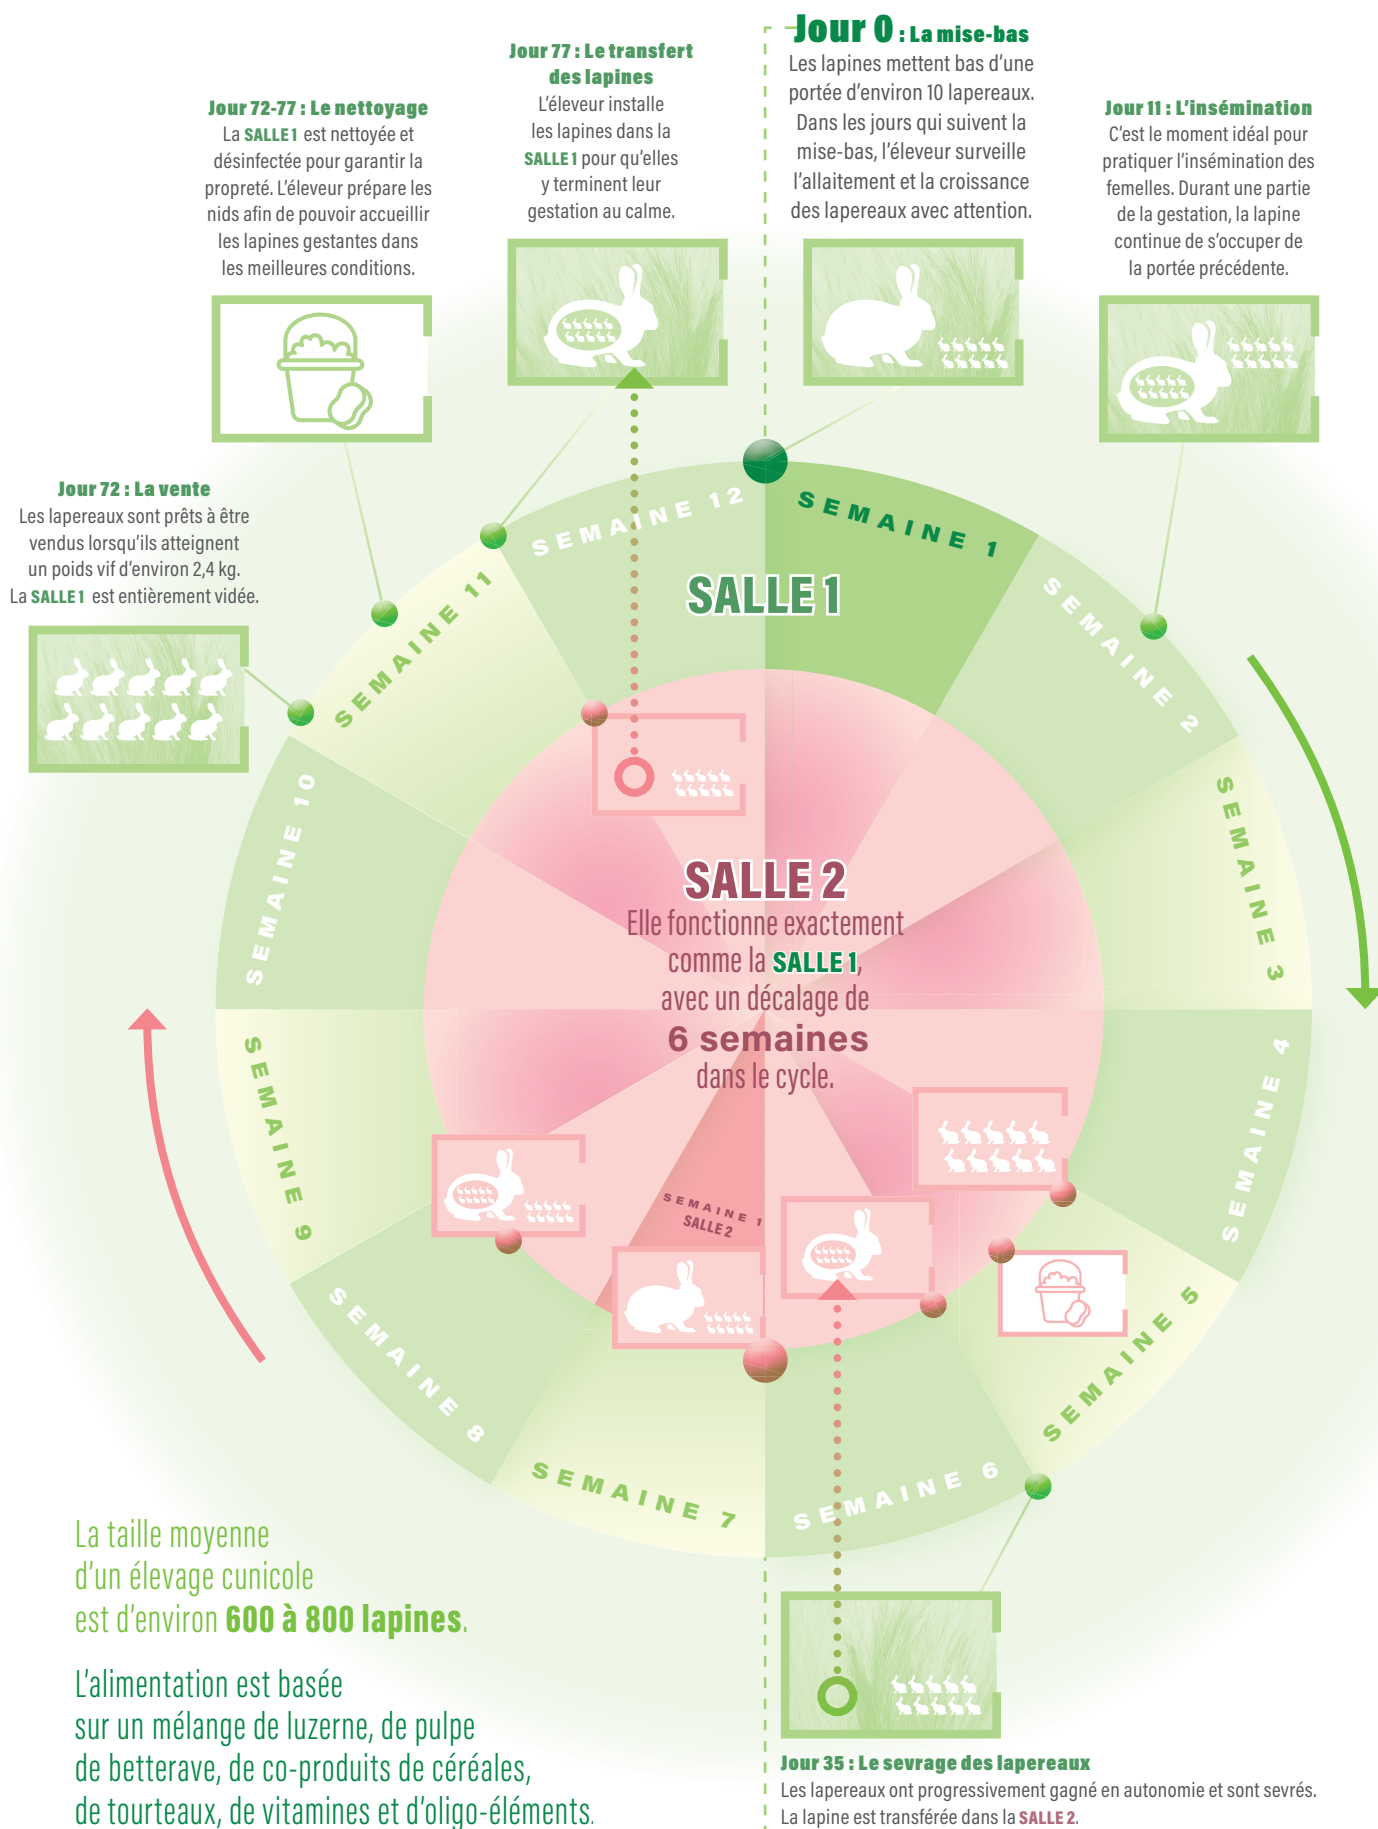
Jour 72-77 : Le nettoyage
La SALLE 1 est nettoyée et désinfectée pour garantir la propreté. L'éleveur prépare les nids afin de pouvoir accueillir les lapines gestantes dans les meilleures conditions.

Jour 77 : Le transfert des lapines
L'éleveur installe les lapines dans la SALLE 1 pour qu'elles y terminent leur gestation au calme.

Jour 0 : La mise-bas
Les lapines mettent bas d'une portée d'environ 10 lapereaux. Dans les jours qui suivent la mise-bas, l'éleveur surveille l'allaitement et la croissance des lapereaux avec attention.

Jour 11 : L'insémination
C'est le moment idéal pour pratiquer l'insémination des femelles. Durant une partie de la gestation, la lapine continue de s'occuper de la portée précédente.

Jour 72 : La vente
Les lapereaux sont prêts à être vendus lorsqu'ils atteignent un poids vif d'environ 2,4 kg. La SALLE 1 est entièrement vidée.

SEMAINE 12
SEMAINE 1
SEMAINE 2
SEMAINE 3
SEMAINE 4
SEMAINE 5
SEMAINE 6
SEMAINE 7
SEMAINE 8
SEMAINE 9
SEMAINE 10
SEMAINE 11

SALLE 1

SALLE 2
Elle fonctionne exactement comme la SALLE 1, avec un décalage de 6 semaines dans le cycle.

SEMAINE 1
SALLE 2

La taille moyenne d'un élevage cunicole est d'environ 600 à 800 lapines.

L'alimentation est basée sur un mélange de luzerne, de pulpe de betterave, de co-produits de céréales, de tourteaux, de vitamines et d'oligo-éléments.

Jour 35 : Le sevrage des lapereaux
Les lapereaux ont progressivement gagné en autonomie et sont sevrés. La lapine est transférée dans la SALLE 2.